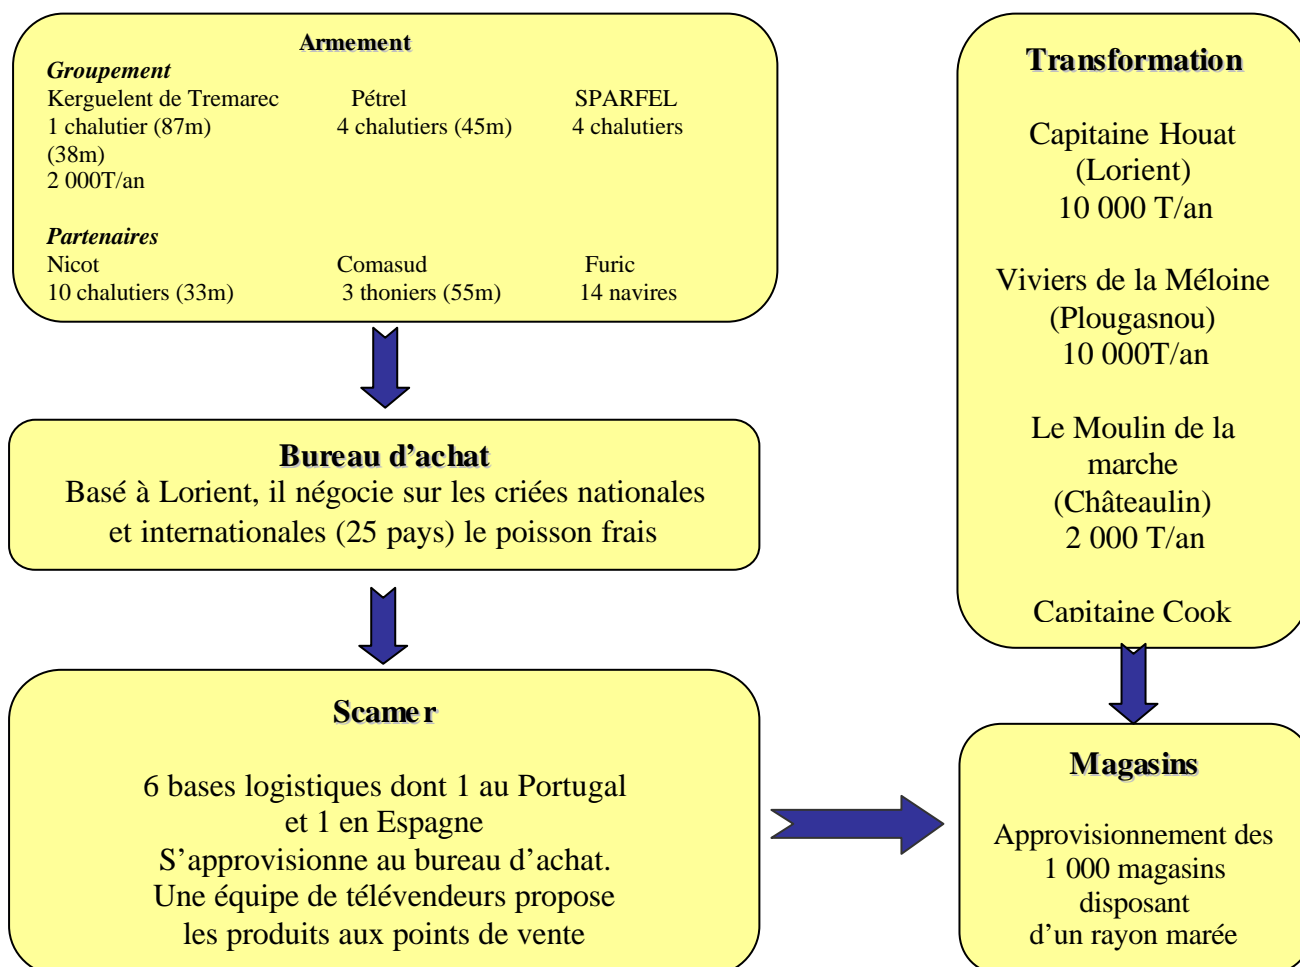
Armement

Groupement

Kerguelent de Tremarec
1 chalutier (87m)
(38m)
2 000T/an

Pétrel
4 chalutiers (45m)

SPARFEL
4 chalutiers

Partenaires

Nicot
10 chalutiers (33m)

Comasud
3 thoniers (55m)

Furic
14 navires

Bureau d'achat
Basé à Lorient, il négocie sur les criées nationales et internationales (25 pays) le poisson frais

Scamer

6 bases logistiques dont 1 au Portugal et 1 en Espagne
S'approvisionne au bureau d'achat.
Une équipe de télévendeurs propose les produits aux points de vente

Transformation

Capitaine Houat
(Lorient)
10 000 T/an

Viviers de la Méloine
(Plougasnou)
10 000T/an

Le Moulin de la marche
(Châteaulin)
2 000 T/an

Capitaine Cook

Magasins

Approvisionnement des 1 000 magasins disposant d'un rayon marée